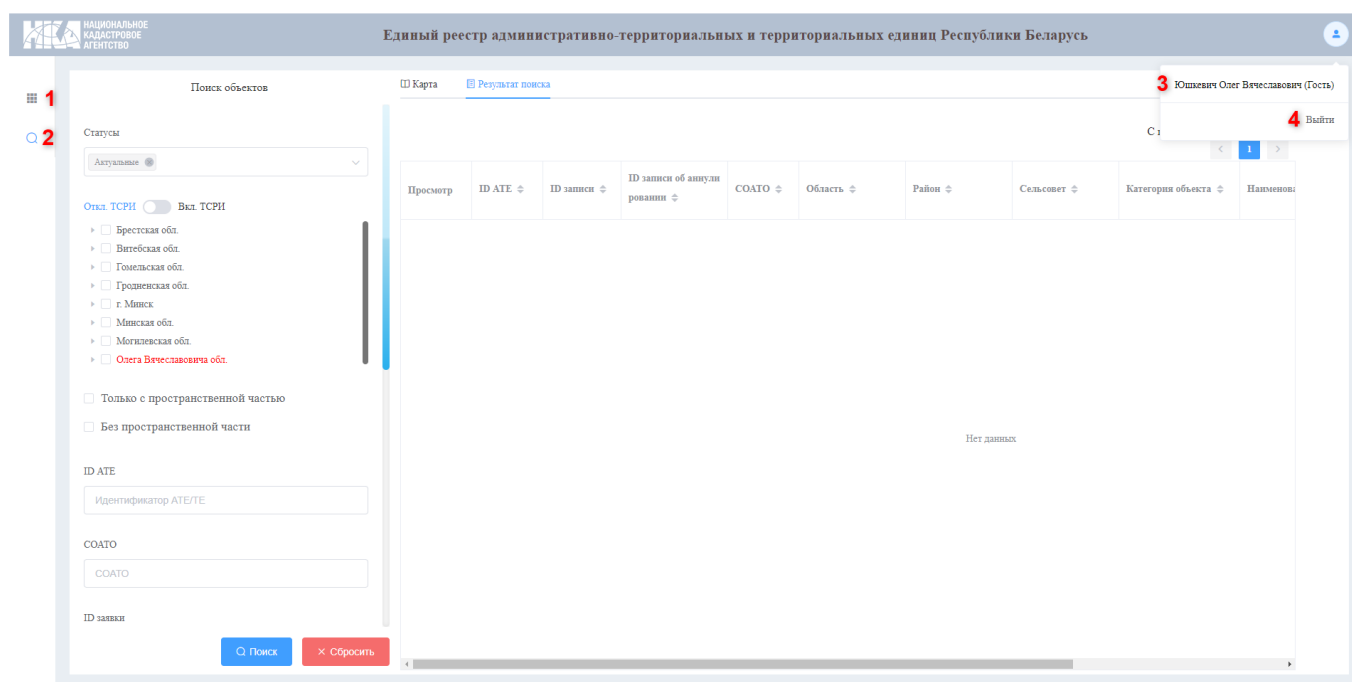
НАЦИОНАЛЬНОЕ КАДАСТРОВОЕ АГЕНТСТВО

Единый реестр административно-территориальных и территориальных единиц Республики Беларусь

1
2

Поиск объектов

Статусы

Актуальные

Откл. ТСРИ Вкл. ТСРИ

Брестская обл.
Витебская обл.
Гомельская обл.
Гродненская обл.
г. Минск
Минская обл.
Могилевская обл.
Олега Вячеславовича обл.

Только с пространственной частью

Без пространственной части

ID ATE

Идентификатор АТЕ/ТЕ

СОАТО

СОАТО

ID заявки

Поиск

Сбросить

Карта

Результат поиска

С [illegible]

1

| Просмотр | ID ATE | ID записи | ID записи об аннулировании | СОАТО | Область | Район | Сельсовет | Категория объекта | Наименова |
|---|---|---|---|---|---|---|---|---|---|

Нет данных

3 Юшкевич Олег Вячеславович (Гость)

4 Выйти